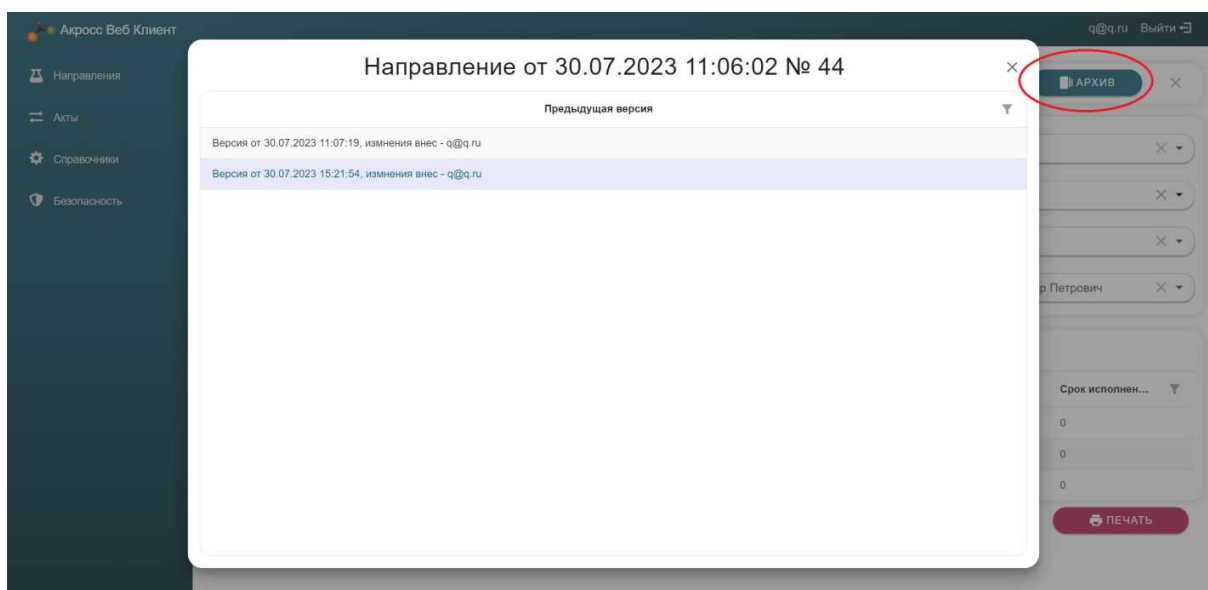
Акросс Веб Клиент

q@q.ru Выйти

Направления

Акты

Справочники

Безопасность

Направление от 30.07.2023 11:06:02 № 44

Предыдущая версия

Версия от 30.07.2023 11:07:19, измнения внес - q@q.ru

Версия от 30.07.2023 15:21:54, измнения внес - q@q.ru

АРХИВ

р Петрович

Срок исполнен...

0

0

0

ПЕЧАТЬ